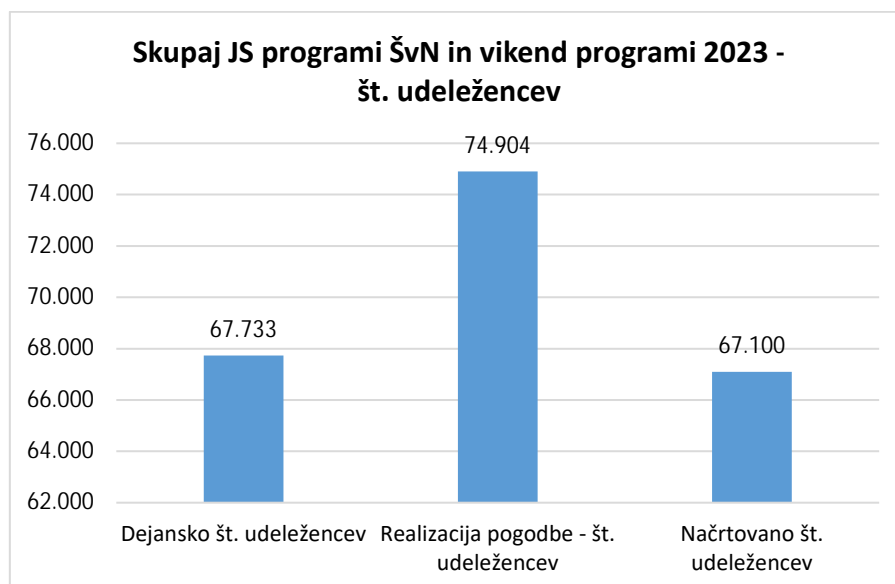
Skupaj JS programi ŠvN in vikend programi 2023 - št. udeležencev

76.000
74.000
72.000
70.000
68.000
66.000
64.000
62.000

67.733
74.904
67.100

Dejansko št. udeležencev
Realizacija pogodbe - št. udeležencev
Načrtovano št. udeležencev